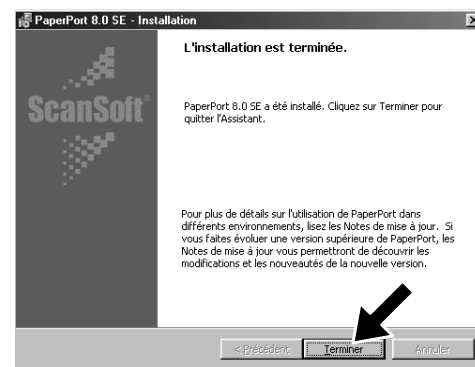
PaperPort 8.0 SE - Installation

ScanSoft

L'installation est terminée.

PaperPort 8.0 SE a été installé. Cliquez sur Terminer pour quitter l'Assistant.

Pour plus de détails sur l'utilisation de PaperPort dans différents environnements, lisez les Notes de mise à jour. Si vous faites évoluer une version supérieure de PaperPort, les Notes de mise à jour vous permettront de découvrir les modifications et les nouveautés de la nouvelle version.

< Précédent Terminer Annuler